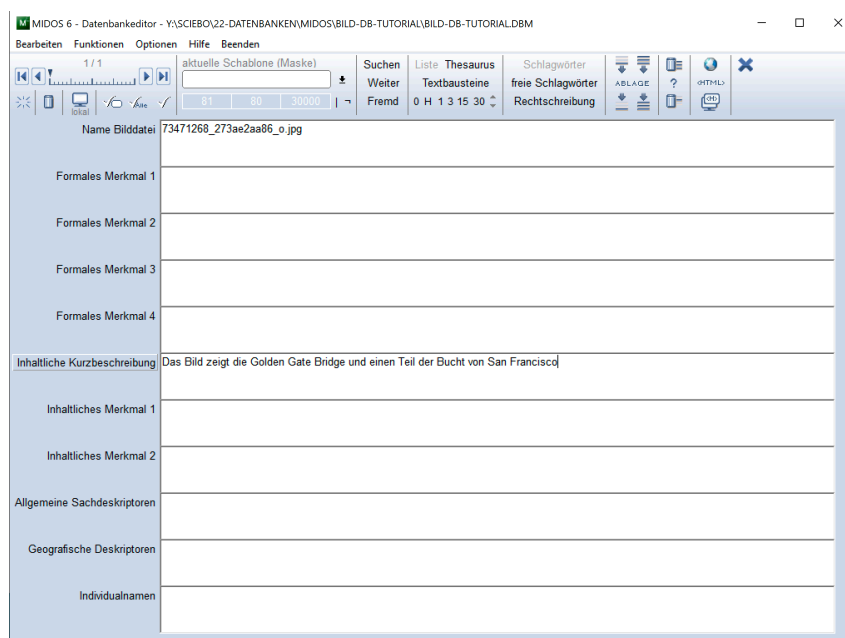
M MIDOS 6 - Datenbankeditor - Y:\SCIEBO\22-DATENBANKEN\MIDOS\BILD-DB-TUTORIAL\BILD-DB-TUTORIAL.DBM

Bearbeiten Funktionen Optionen Hilfe Beenden

1 / 1

aktuelle Schablone (Maske)

81 80 30000

lokal

Suchen
Weiter
Fremd

Liste Thesaurus
Textbausteine
0 H 1 3 15 30

Schlagwörter
freie Schlagwörter
Rechtschreibung

ABLAGE

?

<HTML>

Name Bilddatei 73471268_273ae2aa86_o.jpg

Formales Merkmal 1

Formales Merkmal 2

Formales Merkmal 3

Formales Merkmal 4

Inhaltliche Kurzbeschreibung Das Bild zeigt die Golden Gate Bridge und einen Teil der Bucht von San Francisco

Inhaltliches Merkmal 1

Inhaltliches Merkmal 2

Allgemeine Sachdeskriptoren

Geografische Deskriptoren

Individualnamen